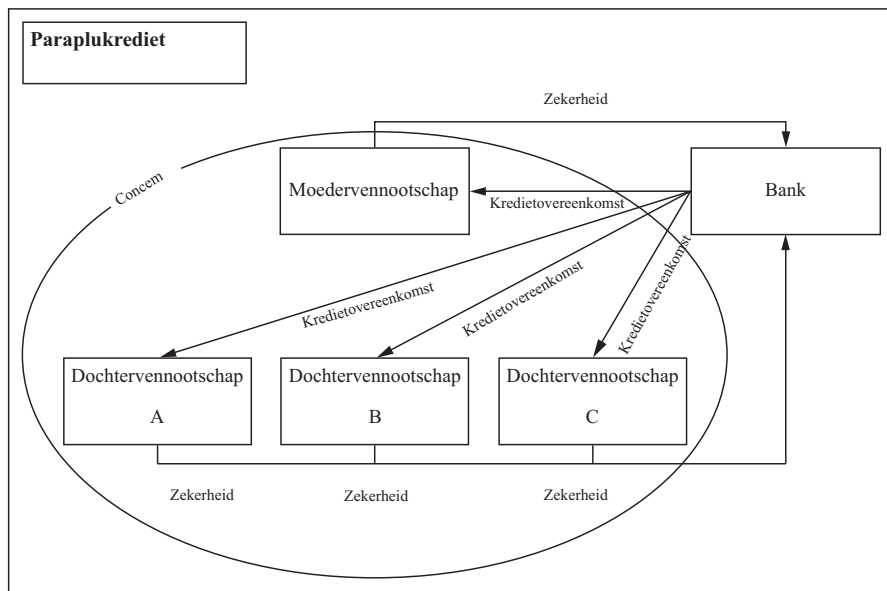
Paraplukrediet

Zekerheid

Concern

Moedervennootschap

Kredietovereenkomst

Bank

Kredietovereenkomst

Kredietovereenkomst

Kredietovereenkomst

Dochtervennootschap A

Dochtervennootschap B

Dochtervennootschap C

Zekerheid

Zekerheid

Zekerheid